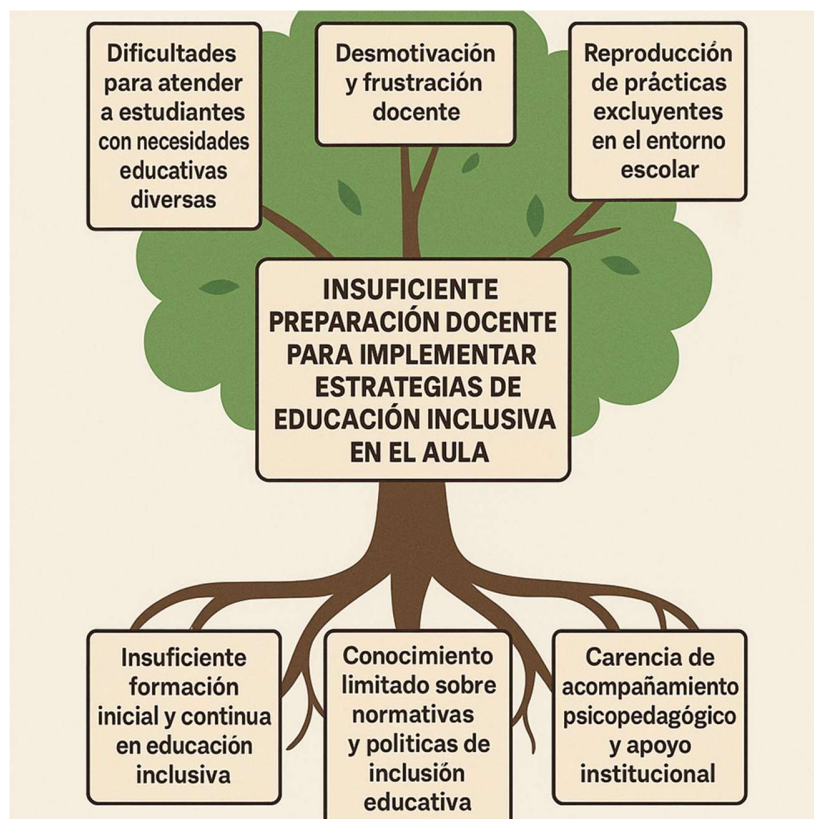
Dificultades para atender a estudiantes con necesidades educativas diversas

Desmotivación y frustración docente

Reproducción de prácticas excluyentes en el entorno escolar

INSUFICIENTE PREPARACIÓN DOCENTE PARA IMPLEMENTAR ESTRATEGIAS DE EDUCACIÓN INCLUSIVA EN EL AULA

Insuficiente formación inicial y continua en educación inclusiva

Conocimiento limitado sobre normativas y politicas de inclusión educativa

Carencia de acompañamiento psicopedagógico y apoyo institucional